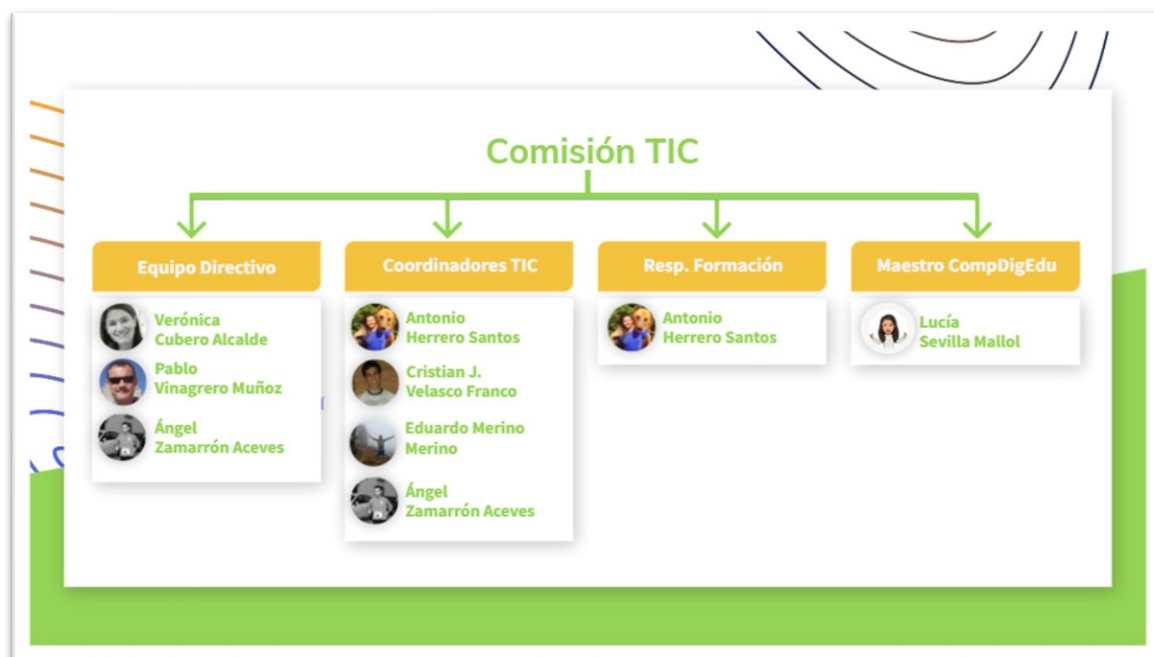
Comisión TIC

Equipo Directivo

Verónica Cubero Alcalde

Pablo Vinagrero Muñoz

Ángel Zamarrón Aceves

Coordinadores TIC

Antonio Herrero Santos

Cristian J. Velasco Franco

Eduardo Merino Merino

Ángel Zamarrón Aceves

Resp. Formación

Antonio Herrero Santos

Maestro CompDigEdu

Lucía Sevilla Mallol